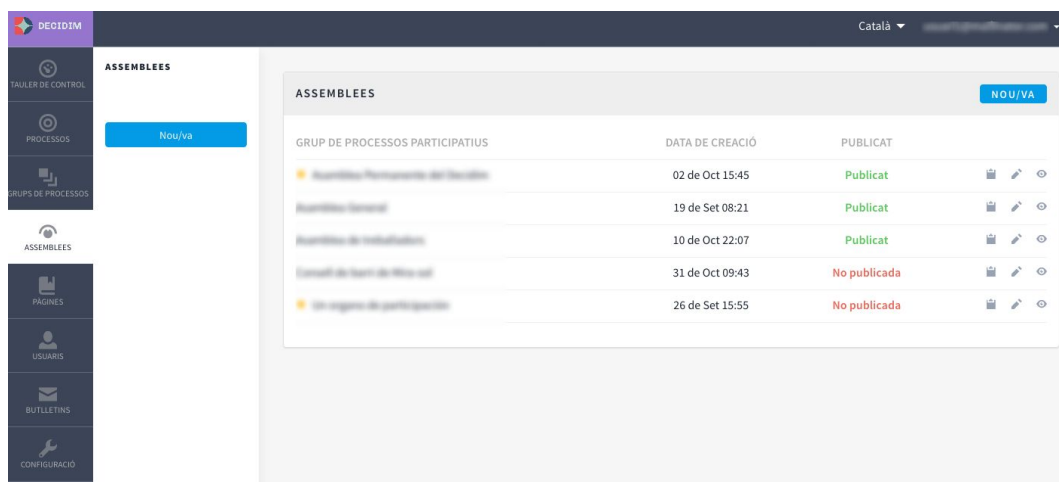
DECIDIM

Català ▼ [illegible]

TAULER DE CONTROL

PROCESSOS

GRUPS DE PROCESSOS

ASSEMBLEES

PAGINES

USUARIS

BUTLLETINS

CONFIGURACIÓ

ASSEMBLEES

Nou/va

ASSEMBLEES

NOU/VA

| GRUP DE PROCESSOS PARTICIPATIUS | DATA DE CREACIÓ | PUBLICAT |
|---|---|---|
| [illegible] | 02 de Oct 15:45 | Publicat |
| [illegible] | 19 de Set 08:21 | Publicat |
| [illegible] | 10 de Oct 22:07 | Publicat |
| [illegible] | 31 de Oct 09:43 | No publicada |
| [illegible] | 26 de Set 15:55 | No publicada |